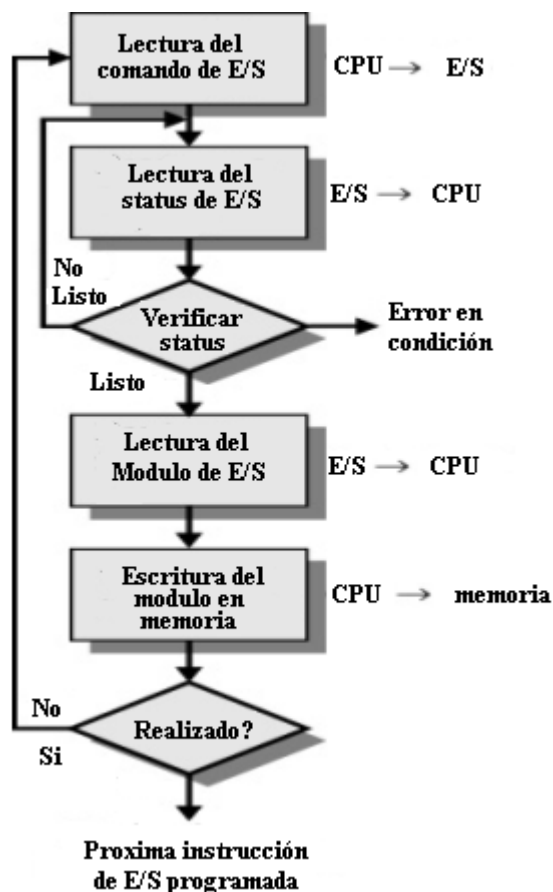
Lectura del comando de E/S

CPU → E/S

Lectura del status de E/S

E/S → CPU

No Listo

Verificar status

Error en condición

Listo

Lectura del Modulo de E/S

E/S → CPU

Escritura del modulo en memoria

CPU → memoria

No

Realizado?

Si

Proxima instrucción de E/S programada